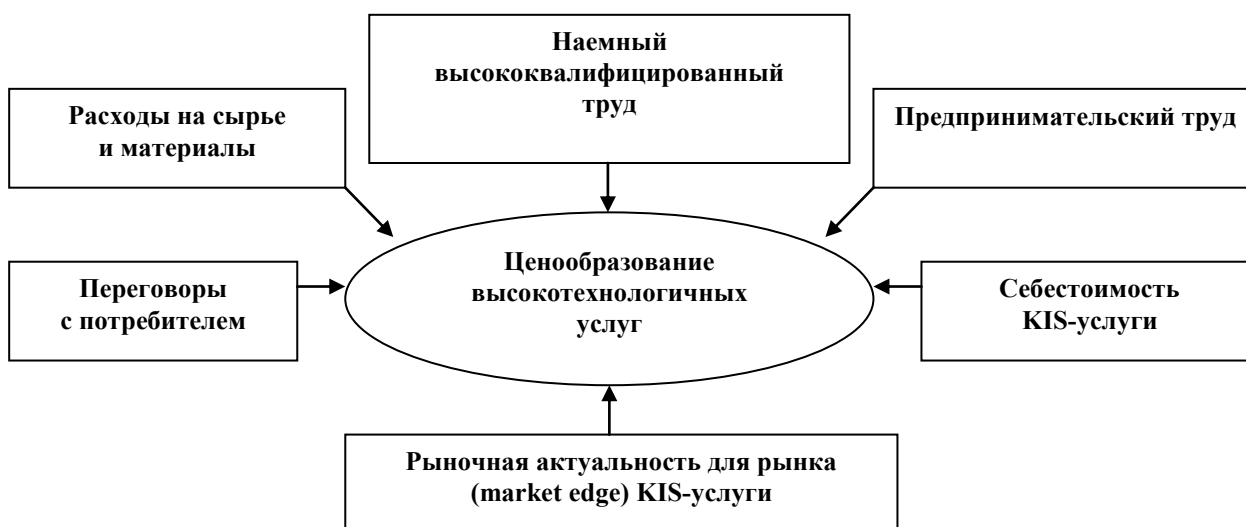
Наемный высококвалифицированный труд

Расходы на сырье и материалы

Предпринимательский труд

Ценообразование высокотехнологичных услуг

Переговоры с потребителем

Себестоимость KIS-услуги

Рыночная актуальность для рынка (market edge) KIS-услуги